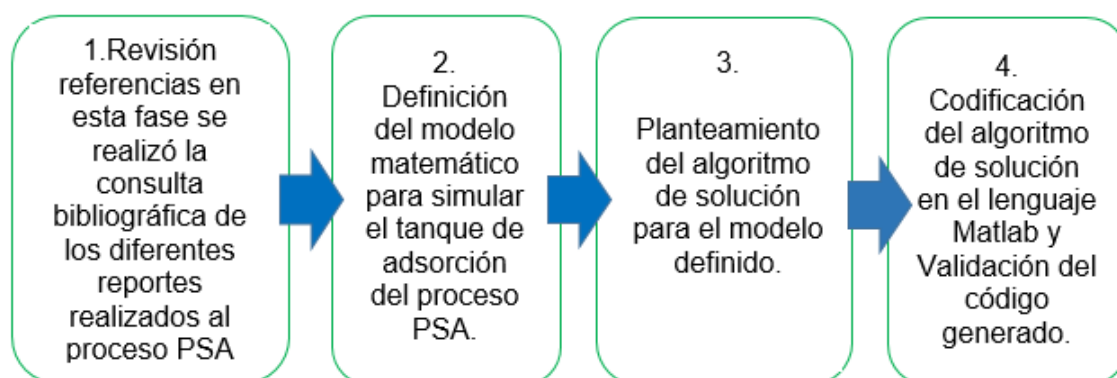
1.Revisión referencias en esta fase se realizó la consulta bibliográfica de los diferentes reportes realizados al proceso PSA

2. Definición del modelo matemático para simular el tanque de adsorción del proceso PSA.

3.

Planteamiento del algoritmo de solución para el modelo definido.

4. Codificación del algoritmo de solución en el lenguaje Matlab y Validación del código generado.